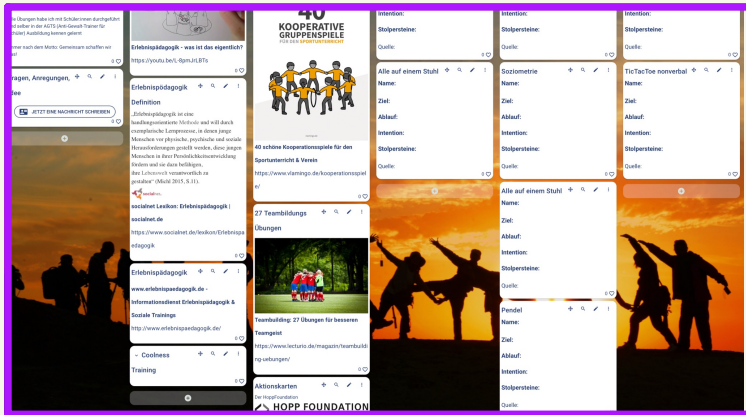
e Übungen habe ich mit Schülerinnen durchgeführt und selbst in der AGTS (Anti-Gewalt-Trainer für Schüler) Ausbildung kennen gelernt

immer nach dem Motto: Gemeinsam schaffen wir es!

0

ragen, Anregungen, dee

JETZT EINE NACHRICHT SCHREIBEN

0

Erlebnispädagogik - was ist das eigentlich?

https://youtu.be/L-8pmJrLBTs

0

Erlebnispädagogik

Definition

„Erlebnispädagogik ist eine handlungsorientierte Methode und will durch exemplarische Lernprozesse, in denen junge Menschen vor physische, psychische und soziale Herausforderungen gestellt werden, diese jungen Menschen in ihrer Persönlichkeitsentwicklung fördern und sie dazu befähigen, ihre Lebenswelt verantwortlich zu gestalten" (Michl 2015, S.11).

socialnet

socialnet Lexikon: Erlebnispädagogik | socialnet.de

https://www.socialnet.de/lexikon/Erlebnispaedagogik

0

Erlebnispädagogik

www.erlebnispaedagogik.de - Informationsdienst Erlebnispädagogik & Soziale Trainings

http://www.erlebnispaedagogik.de/

0

Coolness Training

40 KOOPERATIVE GRUPPENSPIELE FÜR DEN SPORTUNTERRICHT

40 schöne Kooperationsspiele für den Sportunterricht & Verein

https://www.vlamingo.de/kooperationsspiele/

0

27 Teambildungs Übungen

Teambuilding: 27 Übungen für besseren Teamgeist

https://www.lecturio.de/magazin/teambuilding-uebungen/

0

Aktionskarten

Der HoppFoundation

HOPP FOUNDATION

Intention:

Stolpersteine:

Quelle:

0

Alle auf einem Stuhl

Name:

Ziel:

Ablauf:

Intention:

Stolpersteine:

Quelle:

0

Intention:

Stolpersteine:

Quelle:

0

Soziometrie

Name:

Ziel:

Ablauf:

Intention:

Stolpersteine:

Quelle:

0

Alle auf einem Stuhl

Name:

Ziel:

Ablauf:

Intention:

Stolpersteine:

Quelle:

0

Pendel

Name:

Ziel:

Ablauf:

Intention:

Stolpersteine:

Quelle:

Intention:

Stolpersteine:

Quelle:

0

TicTacToe nonverbal

Name:

Ziel:

Ablauf:

Intention:

Stolpersteine:

Quelle:

0